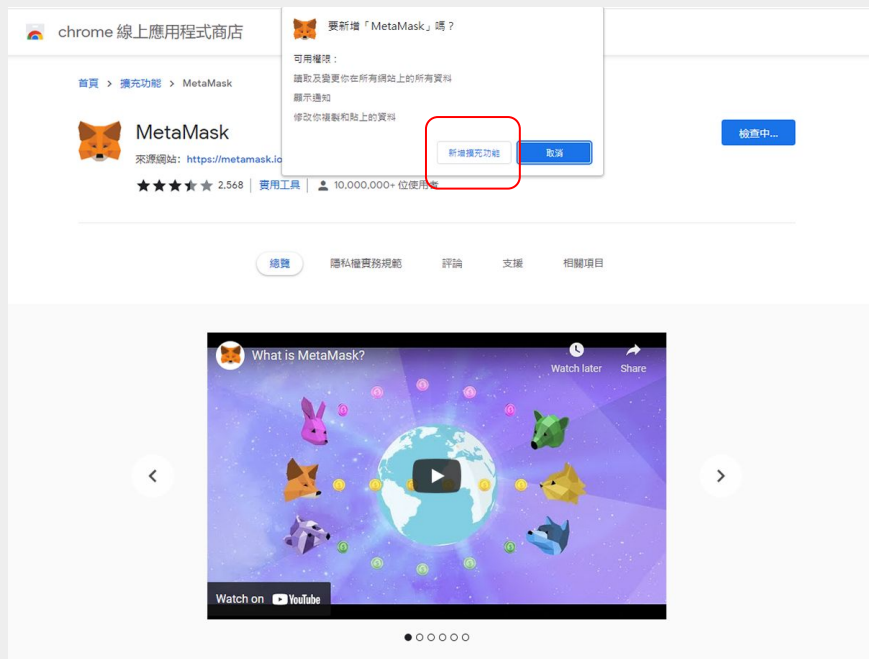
chrome 線上應用程式商店

要新增「MetaMask」嗎？

可用權限：

讀取及變更你在所有網站上的所有資料

顯示通知

修改你複製和貼上的資料

新增擴充功能

取消

首頁 > 擴充功能 > MetaMask

MetaMask

來源網站：https://metamask.io

2,568 | 實用工具 | 10,000,000+ 位使用者

檢查中...

總覽

隱私權實務規範

評論

支援

相關項目

What is MetaMask?

Watch later

Share

Watch on YouTube